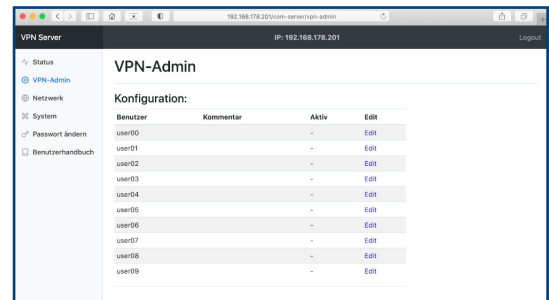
192.168.178.201/com-server/vpn-admin

VPN Server

IP: 192.168.178.201

Logout

Status
VPN-Admin
Netzwerk
System
Passwort ändern
Benutzerhandbuch

VPN-Admin

Konfiguration:

| Benutzer | Kommentar | Aktiv | Edit |
|---|---|---|---|
| user00 | | - | Edit |
| user01 | | - | Edit |
| user02 | | - | Edit |
| user03 | | - | Edit |
| user04 | | - | Edit |
| user05 | | - | Edit |
| user06 | | - | Edit |
| user07 | | - | Edit |
| user08 | | - | Edit |
| user09 | | - | Edit |